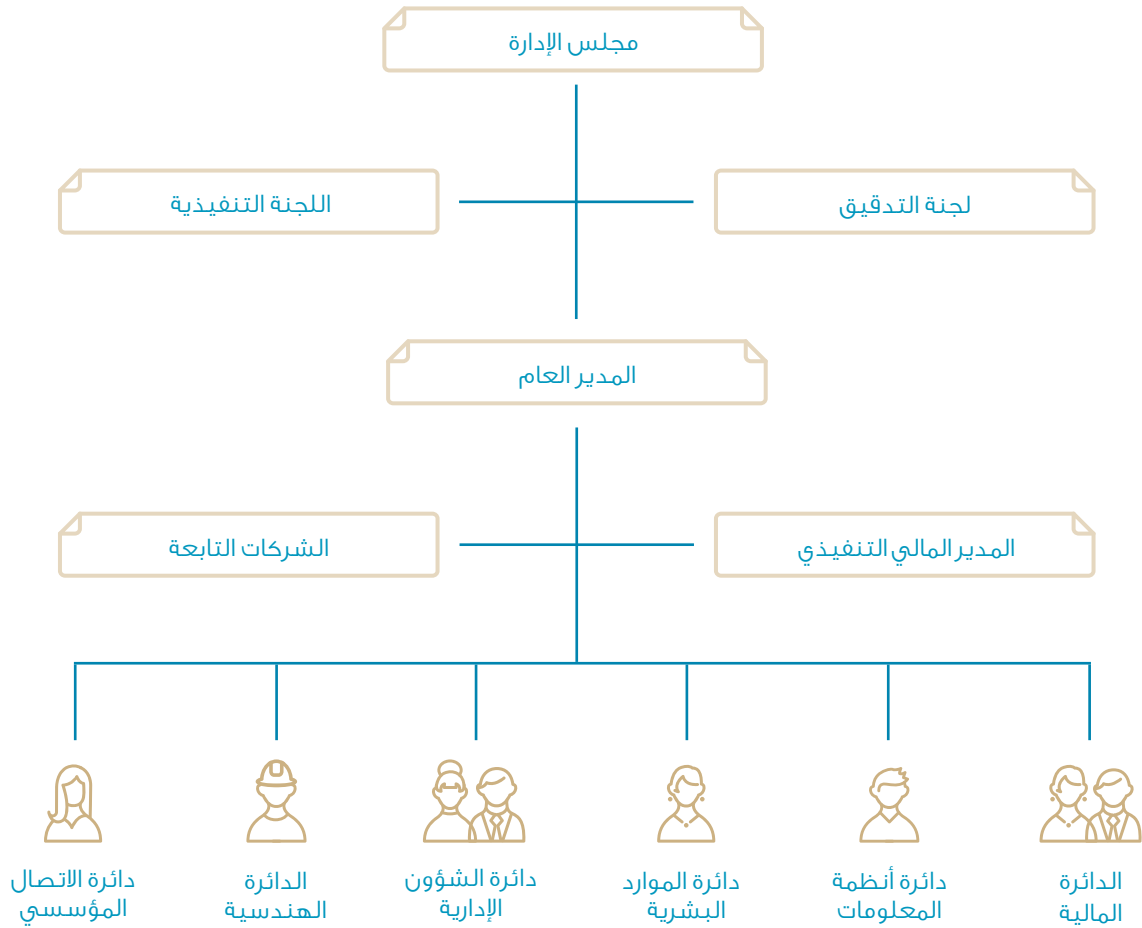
مجلس الإدارة

لجنة التدقيق

اللجنة التنفيذية

المدير العام

المدير المالي التنفيذي

الشركات التابعة

الدائرة المالية

دائرة أنظمة المعلومات

دائرة الموارد البشرية

دائرة الشؤون الإدارية

الدائرة الهندسية

دائرة الاتصال المؤسسي